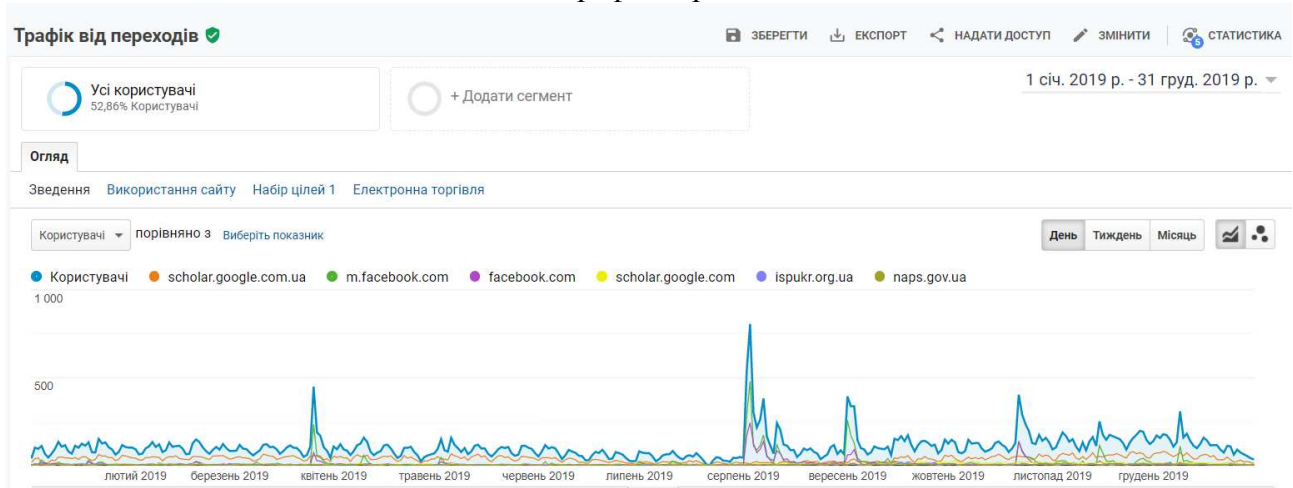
Трафік від переходів

ЗБЕРЕГТИ ЕКСПОРТ НАДАТИ ДОСТУП ЗМІНИТИ СТАТИСТИКА

Усі користувачі
52,86% Користувачі

+ Додати сегмент

1 січ. 2019 р. - 31 груд. 2019 р.

Огляд

Зведення Використання сайту Набір цілей 1 Електронна торгівля

Користувачі порівняно з Виберіть показник

День Тиждень Місяць

Користувачі scholar.google.com.ua m.facebook.com facebook.com scholar.google.com ispukr.org.ua naps.gov.ua

1 000

500

лютий 2019 березень 2019 квітень 2019 травень 2019 червень 2019 липень 2019 серпень 2019 вересень 2019 жовтень 2019 листопад 2019 грудень 2019